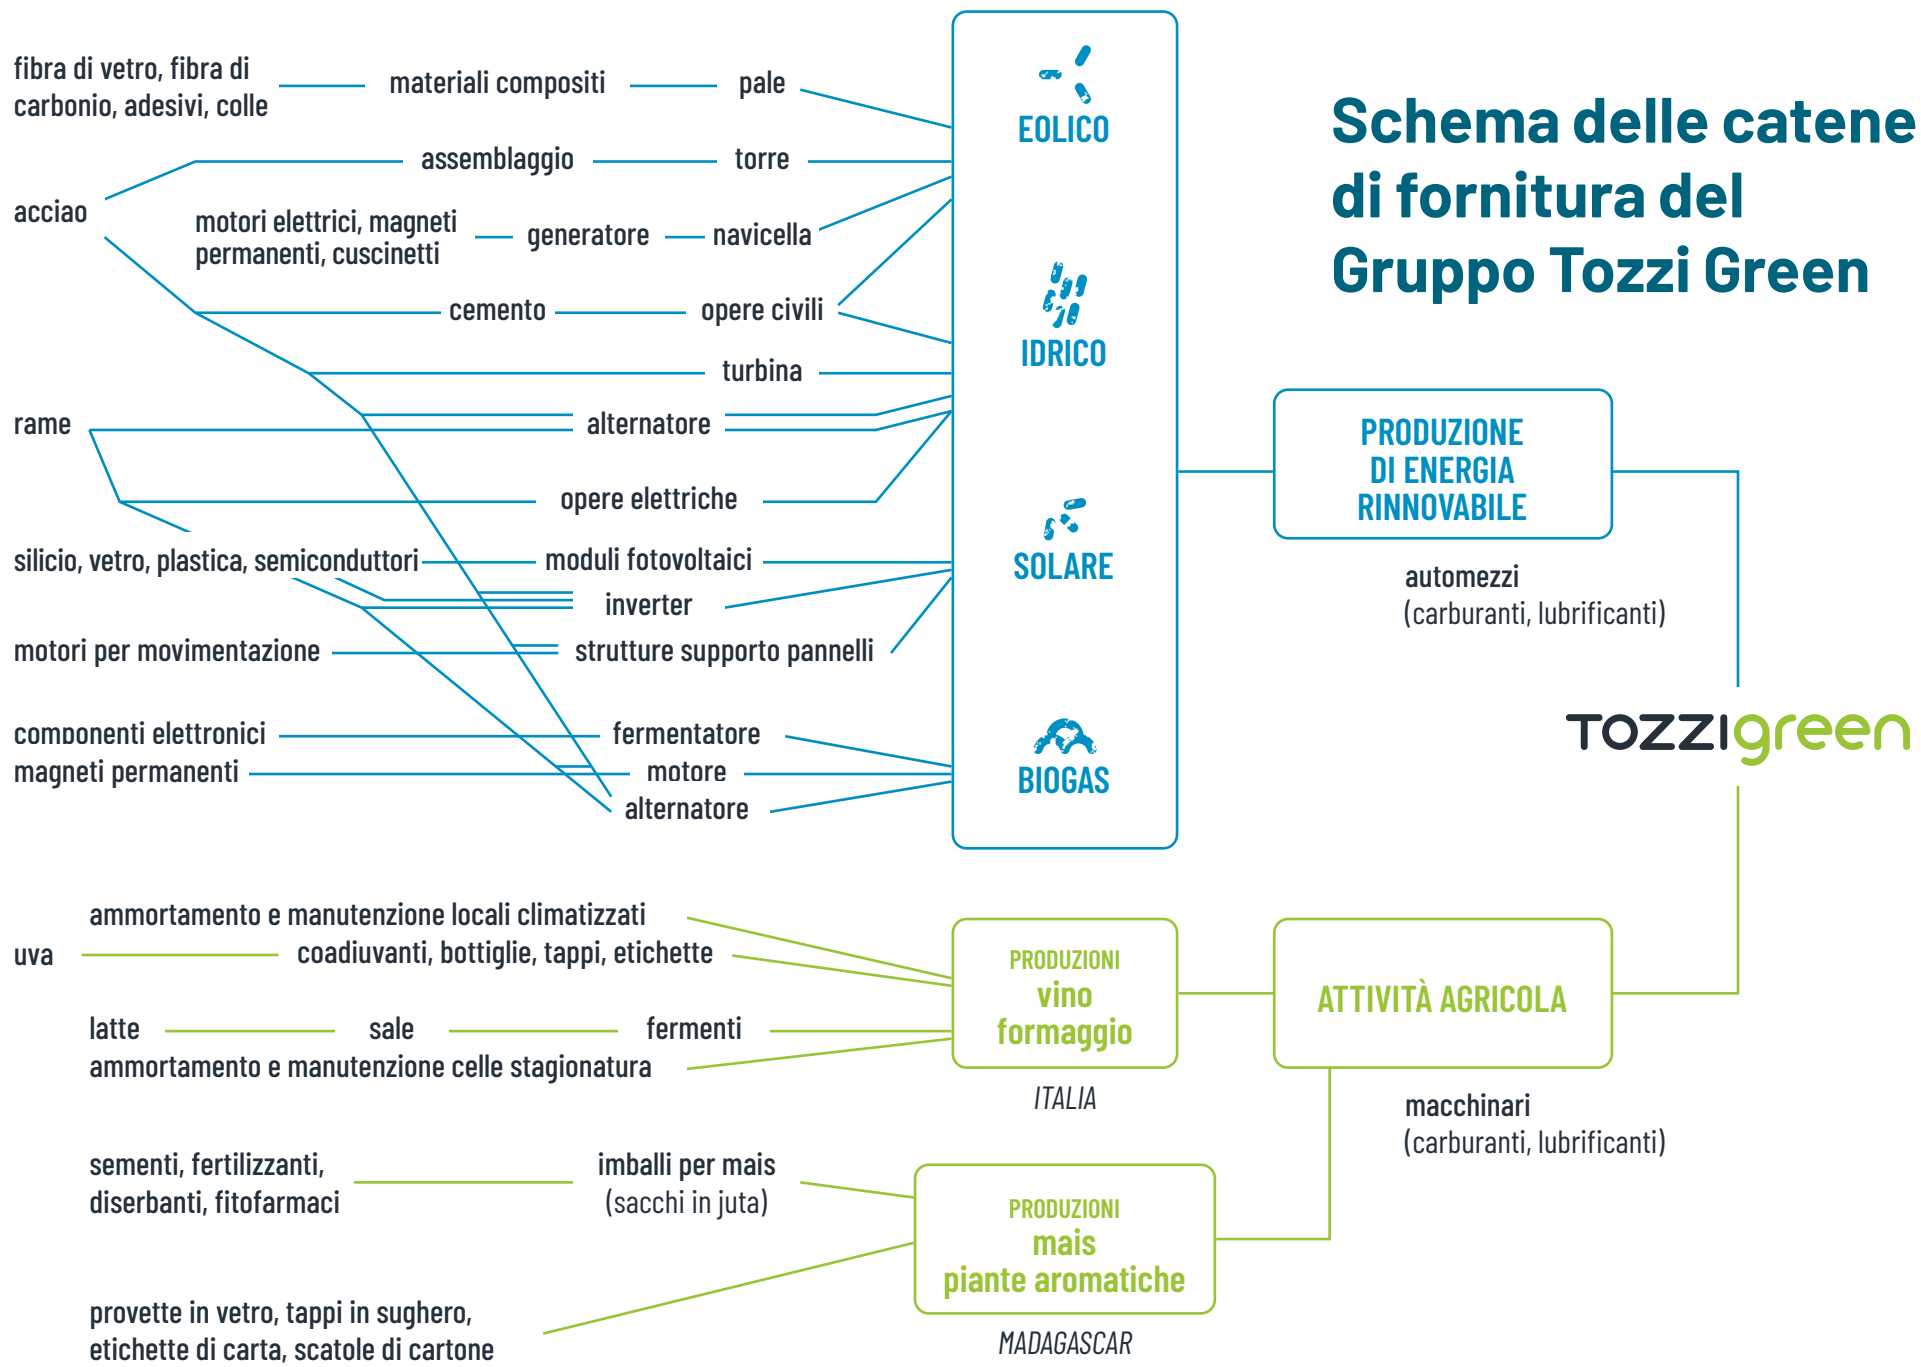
Schema delle catene di fornitura del Gruppo Tozzi Green

fibra di vetro, fibra di carbonio, adesivi, colle

materiali compositi

pale

assemblaggio

torre

acciao

motori elettrici, magneti permanenti, cuscinetti

generatore

navicella

cemento

opere civili

turbina

rame

alternatore

opere elettriche

silicio, vetro, plastica, semiconduttori

moduli fotovoltaici

inverter

motori per movimentazione

strutture supporto pannelli

componenti elettronici

magneti permanenti

fermentatore

motore

alternatore

EOLICO

IDRICO

SOLARE

BIOGAS

PRODUZIONE DI ENERGIA RINNOVABILE

automezzi (carburanti, lubrificanti)

TOZZIgreen

ammortamento e manutenzione locali climatizzati

uva

coadiuvanti, bottiglie, tappi, etichette

latte

sale

fermenti

ammortamento e manutenzione celle stagionatura

PRODUZIONI vino formaggio

ITALIA

ATTIVITÀ AGRICOLA

macchinari (carburanti, lubrificanti)

sementi, fertilizzanti, diserbanti, fitofarmaci

imballi per mais (sacchi in juta)

PRODUZIONI mais piante aromatiche

provette in vetro, tappi in sughero, etichette di carta, scatole di cartone

MADAGASCAR